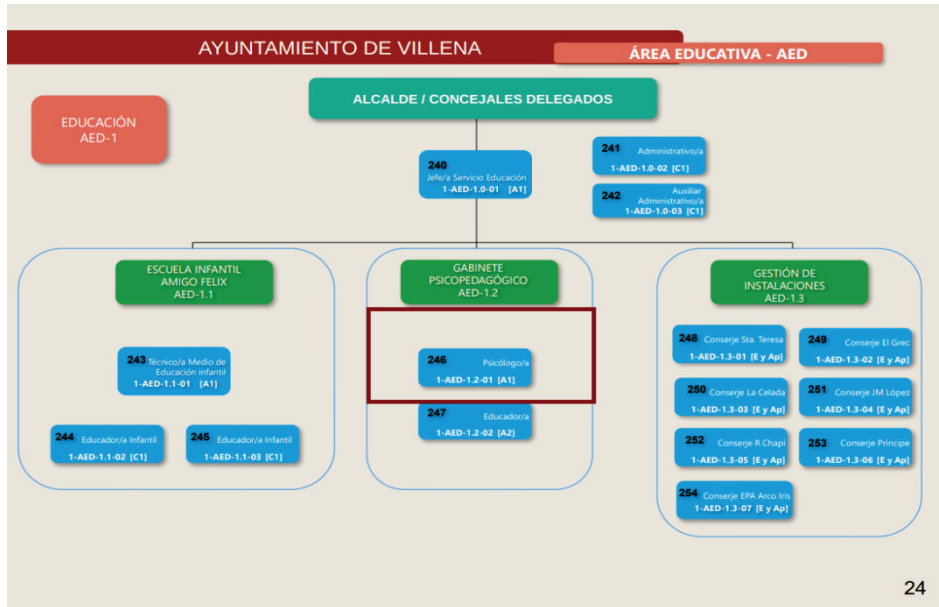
AYUNTAMIENTO DE VILLENA

ÁREA EDUCATIVA - AED

EDUCACIÓN
AED-1

ALCALDE / CONCEJALES DELEGADOS

240
Jefe/a Servicio Educación
1-AED-1.0-01 [A1]

241
Administrativo/a
1-AED-1.0-02 [C1]

242
Auxiliar Administrativo/a
1-AED-1.0-03 [C1]

ESCUELA INFANTIL AMIGO FELIX
AED-1.1

243
Técnico/a Medio de Educación infantil
1-AED-1.1-01 [A1]

244
Educador/a Infantil
1-AED-1.1-02 [C1]

245
Educador/a Infantil
1-AED-1.1-03 [C1]

GABINETE PSICOPEDAGÓGICO
AED-1.2

246
Psicólogo/a
1-AED-1.2-01 [A1]

247
Educador/a
1-AED-1.2-02 [A2]

GESTIÓN DE INSTALACIONES
AED-1.3

248
Conserje Sta. Teresa
1-AED-1.3-01 [E y Ap]

249
Conserje El Grec
1-AED-1.3-02 [E y Ap]

250
Conserje La Celada
1-AED-1.3-03 [E y Ap]

251
Conserje JM López
1-AED-1.3-04 [E y Ap]

252
Conserje R.Chapí
1-AED-1.3-05 [E y Ap]

253
Conserje Príncipe
1-AED-1.3-06 [E y Ap]

254
Conserje EPA Arco Iris
1-AED-1.3-07 [E y Ap]

24